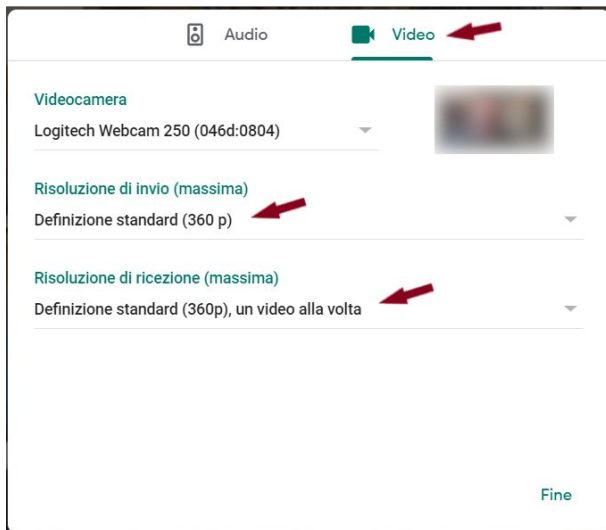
Audio Video

Videocamera
Logitech Webcam 250 (046d:0804)

Risoluzione di invio (massima)
Definizione standard (360 p)

Risoluzione di ricezione (massima)
Definizione standard (360p), un video alla volta

Fine